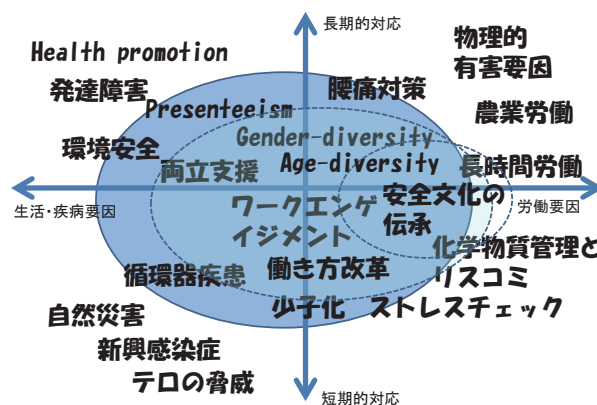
長期的対応

Health promotion

物理的
有害要因

発達障害

Presenteeism

腰痛対策

農業労働

Gender-diversity

環境安全

両立支援

Age-diversity

長時間労働

生活・疾病要因

安全文化の
伝承

労働要因

ワークエンゲ
イジメント

化学物質管理と
リスコミ

循環器疾患

働き方改革

少子化

ストレスチェック

自然災害

新興感染症

テロの脅威

短期的対応